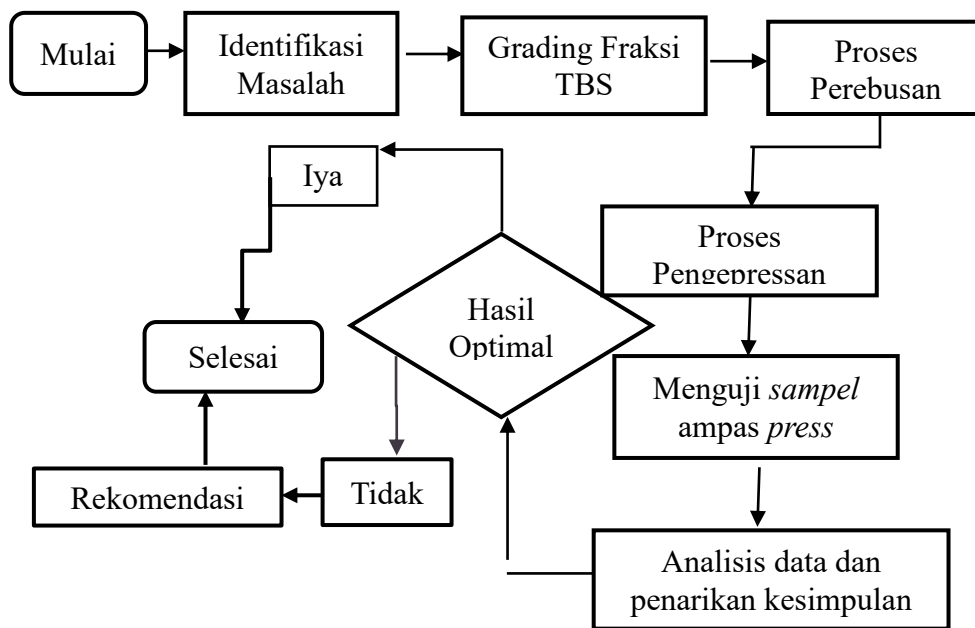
Mulai

Identifikasi Masalah

Grading Fraksi TBS

Proses Perebusan

Proses Pengepressan

Menguji *sampel* ampas *press*

Analisis data dan penarikan kesimpulan

Hasil Optimal

Iya

Selesai

Tidak

Rekomendasi